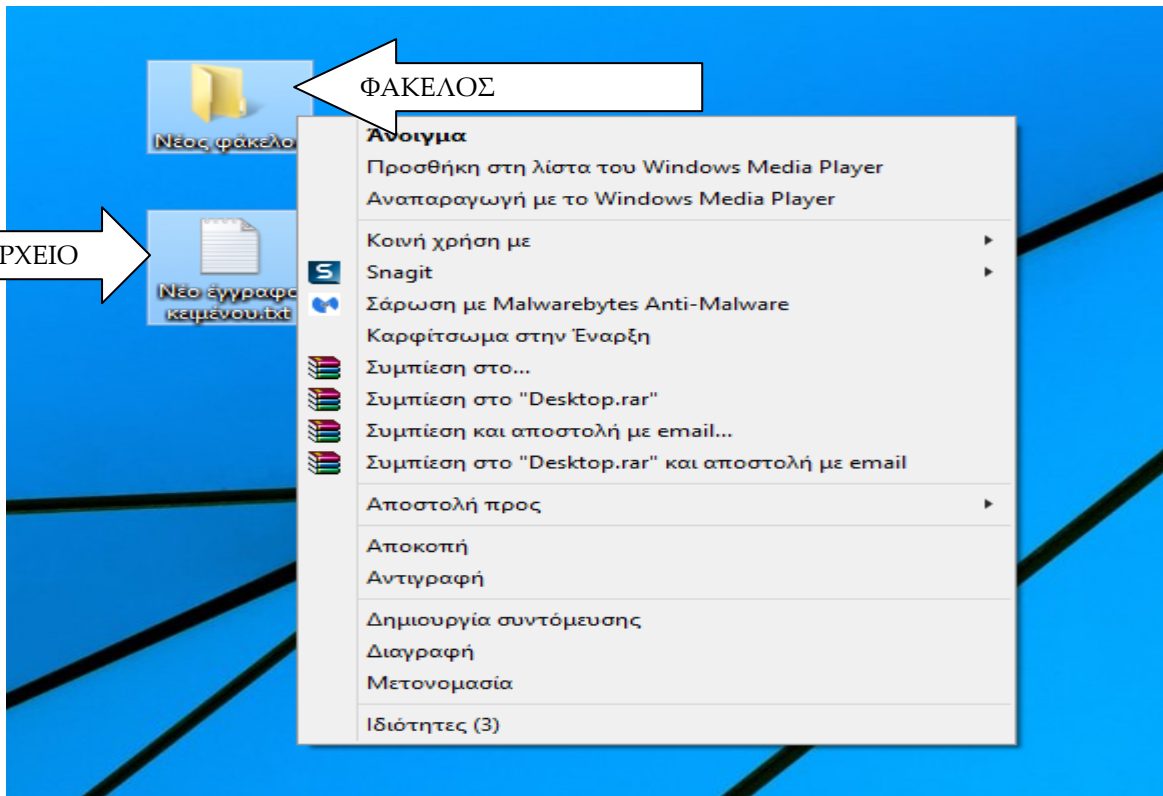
ΦΑΚΕΛΟΣ

Νέος φάκελο

ΡΧΕΙΟ

Νέο έγγραφο κειμένου.txt

Άνοιγμα
Προσθήκη στη λίστα του Windows Media Player
Αναπαραγωγή με το Windows Media Player

Κοινή χρήση με
Snagit
Σάρωση με Malwarebytes Anti-Malware
Καρφίτσωμα στην Έναρξη
Συμπίεση στο...
Συμπίεση στο "Desktop.rar"
Συμπίεση και αποστολή με email...
Συμπίεση στο "Desktop.rar" και αποστολή με email

Αποστολή προς

Αποκοπή
Αντιγραφή

Δημιουργία συντόμευσης
Διαγραφή
Μετονομασία

Ιδιότητες (3)